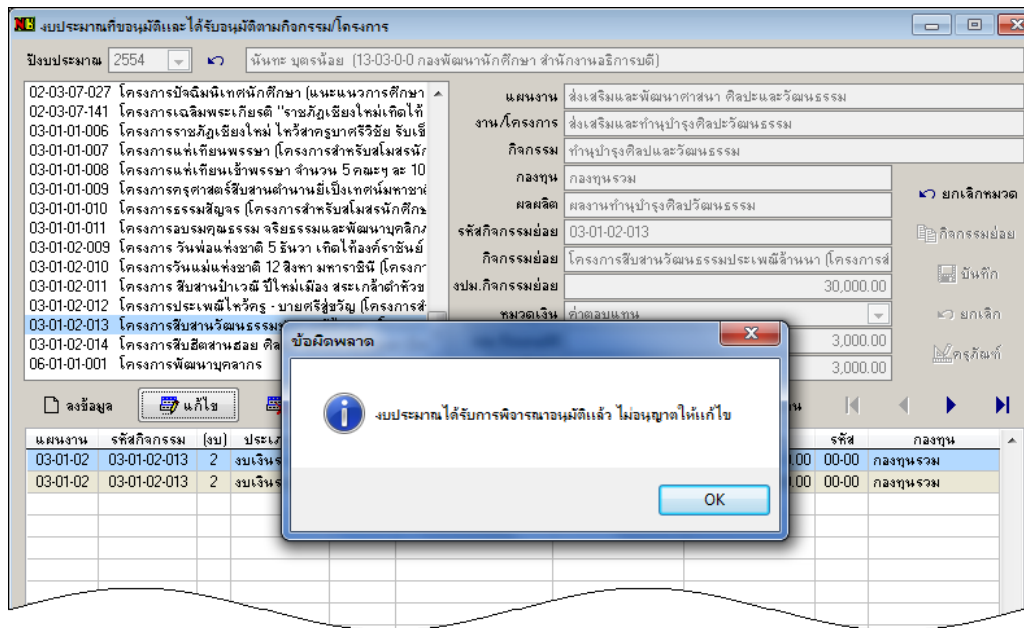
NB งบประมาณที่ขออนุมัติและได้รับอนุมัติตามกิจกรรม/โครงการ

ปีงบประมาณ 2554

นันทะ บุตรน้อย (13-03-0-0 กองพัฒนานักศึกษา สำนักงานอธิการบดี)

02-03-07-027 โครงการปัจฉิมนิเทศนักศึกษา (แนะแนวการศึกษา
02-03-07-141 โครงการเฉลิมพระเกียรติ "ราชภัฏเชียงใหม่เทิดไท้
03-01-01-006 โครงการราชภัฏเชียงใหม่ ไหว้สาครูบาศรีวิชัย รับเขี
03-01-01-007 โครงการแห่เทียนพรรษา (โครงการสำหรับสโมสรนัก
03-01-01-008 โครงการแห่เทียนเข้าพรรษา จำนวน 5 คณะๆ ละ 10
03-01-01-009 โครงการครุศาสตร์สืบสานตำนานยี่เป็งเทศน์มหาชาติ
03-01-01-010 โครงการธรรมสัญจร (โครงการสำหรับสโมสรนักศึกษ
03-01-01-011 โครงการอบรมคุณธรรม จริยธรรมและพัฒนาบุคลิกภ
03-01-02-009 โครงการ วันพ่อแห่งชาติ 5 ธันวา เทิดไท้องค์ราชันย์
03-01-02-010 โครงการวันแม่แห่งชาติ 12 สิงหา มหาราชินี (โครงกา
03-01-02-011 โครงการ สืบสานป๋าเวณี ปี๋ใหม่เมือง สระเกล้าดำหัวข
03-01-02-012 โครงการประเพณีไหว้ครู - บายศรีสู่ขวัญ (โครงการสำ
03-01-02-013 โครงการสืบสานวัฒนธรรม
03-01-02-014 โครงการสืบฮีตสานฮอย ศิล
06-01-01-001 โครงการพัฒนาบุคลากร

แผนงาน ส่งเสริมและพัฒนาศาสนา ศิลปะและวัฒนธรรม
งาน/โครงการ ส่งเสริมและทำนุบำรุงศิลปะวัฒนธรรม
กิจกรรม ทำนุบำรุงศิลปและวัฒนธรรม
กองทุน กองทุนรวม
ผลผลิต ผลงานทำนุบำรุงศิลปวัฒนธรรม
รหัสกิจกรรมย่อย 03-01-02-013
กิจกรรมย่อย โครงการสืบสานวัฒนธรรมประเพณีล้านนา (โครงการส
งปม.กิจกรรมย่อย 30,000.00
หมวดเงิน ค่าตอบแทน
3,000.00
3,000.00

ยกเลิกหมวด
กิจกรรมย่อย
บันทึก
ยกเลิก
ครุภัณฑ์

ลงข้อมูล
แก้ไข

| แผนงาน | รหัสกิจกรรม | (งบ) | ประเภ | | รหัส | กองทุน |
|---|---|---|---|---|---|---|
| 03-01-02 | 03-01-02-013 | 2 | งบเงิน | .00 | 00-00 | กองทุนรวม |
| 03-01-02 | 03-01-02-013 | 2 | งบเงิน | .00 | 00-00 | กองทุนรวม |

ข้อผิดพลาด

งบประมาณได้รับการพิจารณาอนุมัติแล้ว ไม่อนุญาตให้แก้ไข

OK